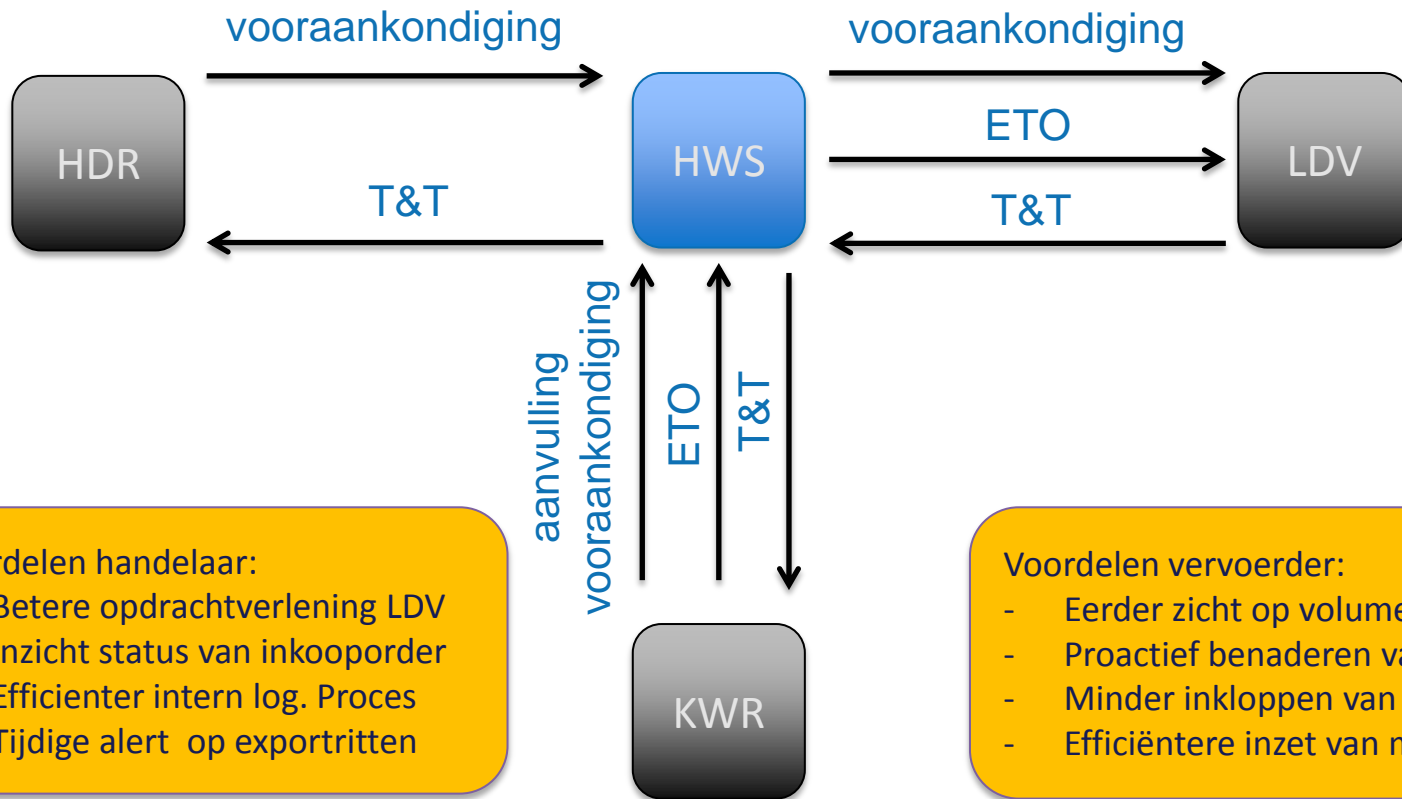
vooraankondiging

vooraankondiging

HDR

HWS

ETO

LDV

T&T

T&T

aanvulling vooraankondiging

ETO

T&T

rdelen handelaar:
Betere opdrachtverlening LDV
nzicht status van inkooporder
Efficienter intern log. Proces
Tijdige alert op exportritten

KWR

Voordelen vervoerder:
- Eerder zicht op volume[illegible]
- Proactief benaderen va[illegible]
- Minder inkloppen van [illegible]
- Efficiëntere inzet van m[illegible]